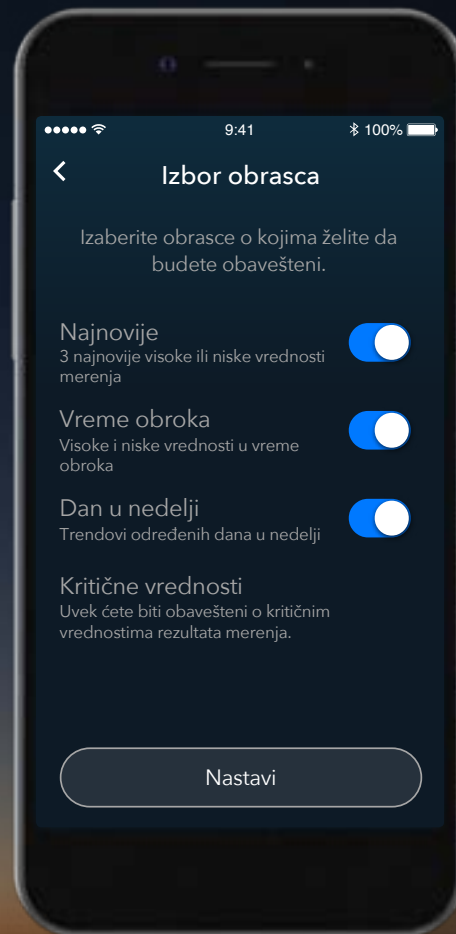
9:41

100%

<

Izbor obrasca

Izaberite obrasce o kojima želite da budete obavešteni.

Najnovije
3 najnovije visoke ili niske vrednosti merenja

Vreme obroka
Visoke i niske vrednosti u vreme obroka

Dan u nedelji
Trendovi određenih dana u nedelji

Kritične vrednosti
Uvek ćete biti obavešteni o kritičnim vrednostima rezultata merenja.

Nastavi